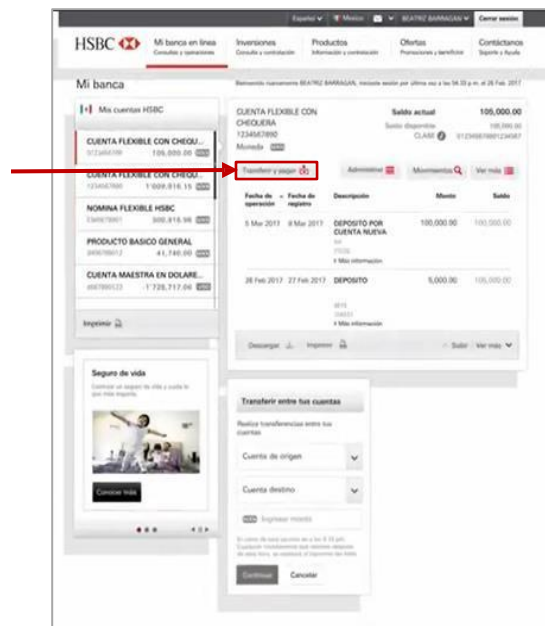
Español México BEATRIZ BARRAGAN Cerrar sesión

HSBC

Mi banca en línea
Consultas y operaciones

Inversiones
Consulta y contratación

Productos
Información y contratación

Ofertas
Promociones y beneficios

Contáctanos
Soporte y Ayuda

Mi banca

Bienvenido nuevamente BEATRIZ BARRAGAN, iniciaste sesión por última vez a las 04:33 p.m. el 28 Feb 2017

Mis cuentas HSBC

CUENTA FLEXIBLE CON CHEQU...
0123456789 105,000.00 MXN

CUENTA FLEXIBLE CON CHEQU...
1234567890 1'009,816.15 MXN

NOMINA FLEXIBLE HSBC
2345678901 500,816.95 MXN

PRODUCTO BASICO GENERAL
3456789012 41,740.00 MXN

CUENTA MAESTRA EN DOLARE...
4567890123 -1'720,717.06 MXN

Imprimir

CUENTA FLEXIBLE CON CHEQUERA
1234567890
Moneda MXN

Saldo actual 105,000.00
Saldo disponible 105,000.00
CLABE 012345678901234567

Transferir y pagar

Administrar

Movimientos

Ver más

| Fecha de operación | Fecha de registro | Descripción | Monto | Saldo |
|---|---|---|---|---|
| 5 Mar 2017 | 8 Mar 2017 | DEPOSITO POR CUENTA NUEVA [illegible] + Más información | 100,000.00 | 100,000.00 |
| 28 Feb 2017 | 27 Feb 2017 | DEPOSITO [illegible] + Más información | 5,000.00 | 105,000.00 |

Descargar Imprimir Subir Ver más

Seguro de vida

Contrata un seguro de vida y cuida lo que más quieres

Conocer más

Transferir entre tus cuentas

Realiza transferencias entre tus cuentas

Cuenta de origen

Cuenta destino

MXN Ingresar monto

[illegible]

Continuar Cancelar